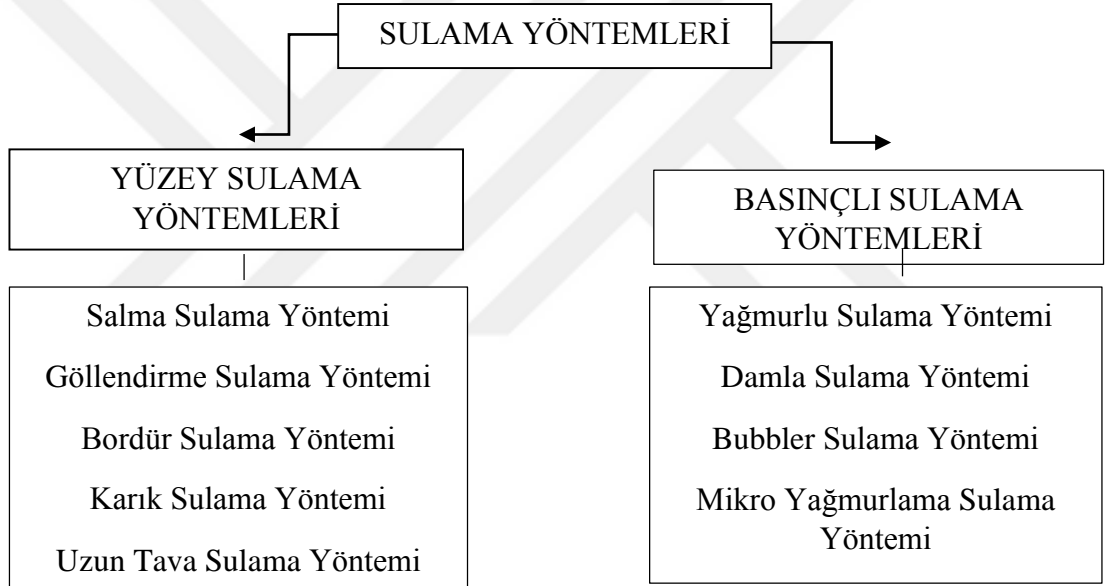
SULAMA YÖNTEMLERİ

YÜZEY SULAMA YÖNTEMLERİ

Salma Sulama Yöntemi

Göllendirme Sulama Yöntemi

Bordür Sulama Yöntemi

Karık Sulama Yöntemi

Uzun Tava Sulama Yöntemi

BASINÇLI SULAMA YÖNTEMLERİ

Yağmurlu Sulama Yöntemi

Damla Sulama Yöntemi

Bubbler Sulama Yöntemi

Mikro Yağmurlama Sulama Yöntemi